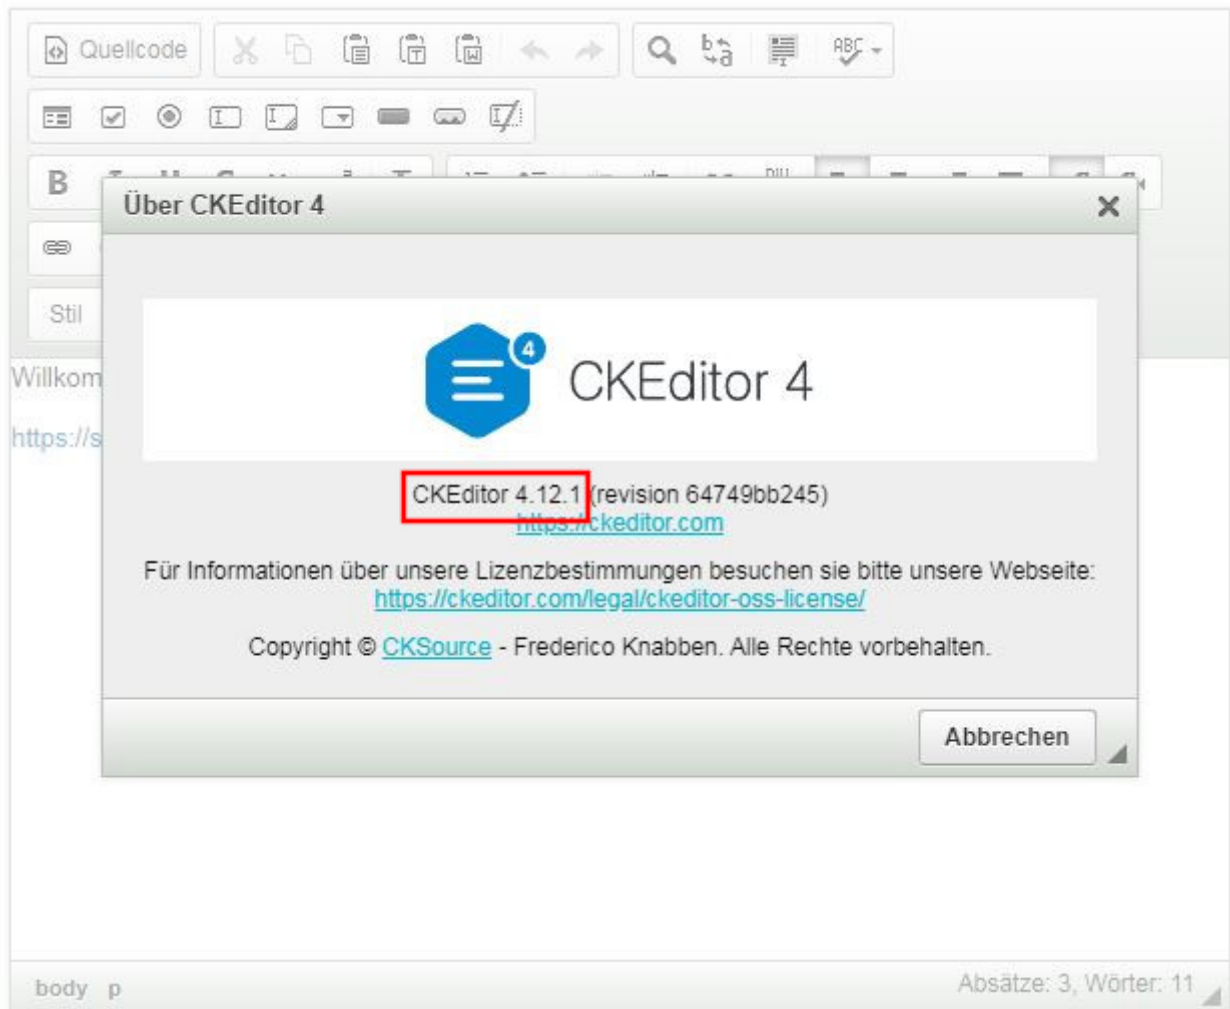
Quellcode

B

Stil

Willkom

https://s

Über CKEditor 4

×

CKEditor 4

CKEditor 4.12.1 (revision 64749bb245)
https://ckeditor.com

Für Informationen über unsere Lizenzbestimmungen besuchen sie bitte unsere Webseite:
https://ckeditor.com/legal/ckeditor-oss-license/

Copyright © CKSource - Frederico Knabben. Alle Rechte vorbehalten.

Abbrechen

body p

Absätze: 3, Wörter: 11